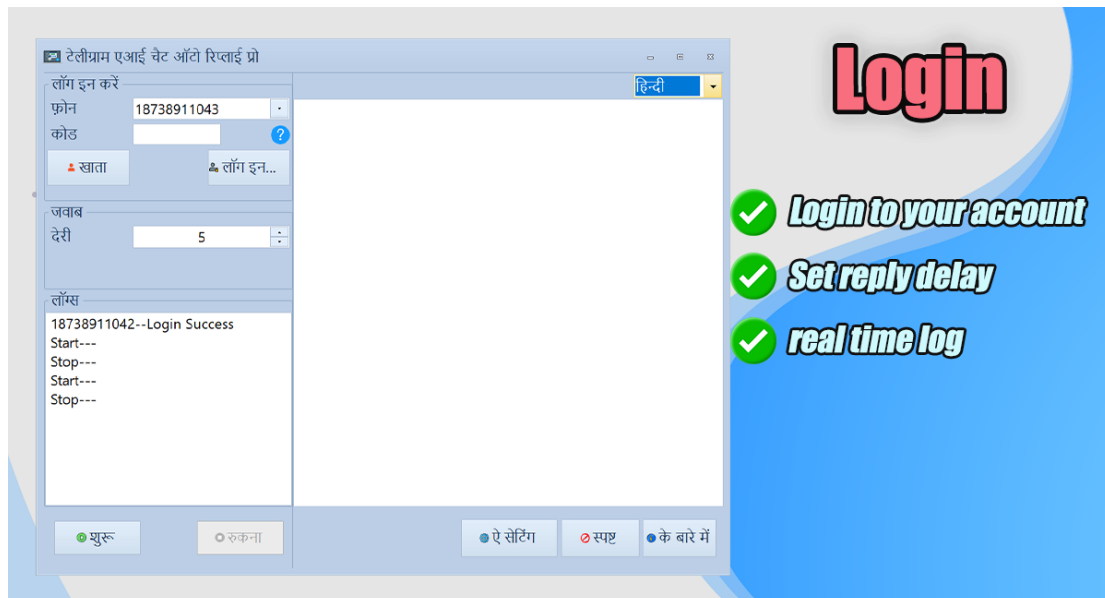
टेलीग्राम एआई चैट ऑटो रिप्लाई प्रो

लॉग इन करें
फ़ोन 18738911043
कोड
खाता
लॉग इन...

हिन्दी

जवाब
देरी 5

लॉग्स
18738911042--Login Success
Start---
Stop---
Start---
Stop---

शुरू
रुकना
ऐ सेटिंग
स्पष्ट
के बारे में

Login

Login to your account
Set reply delay
real time log